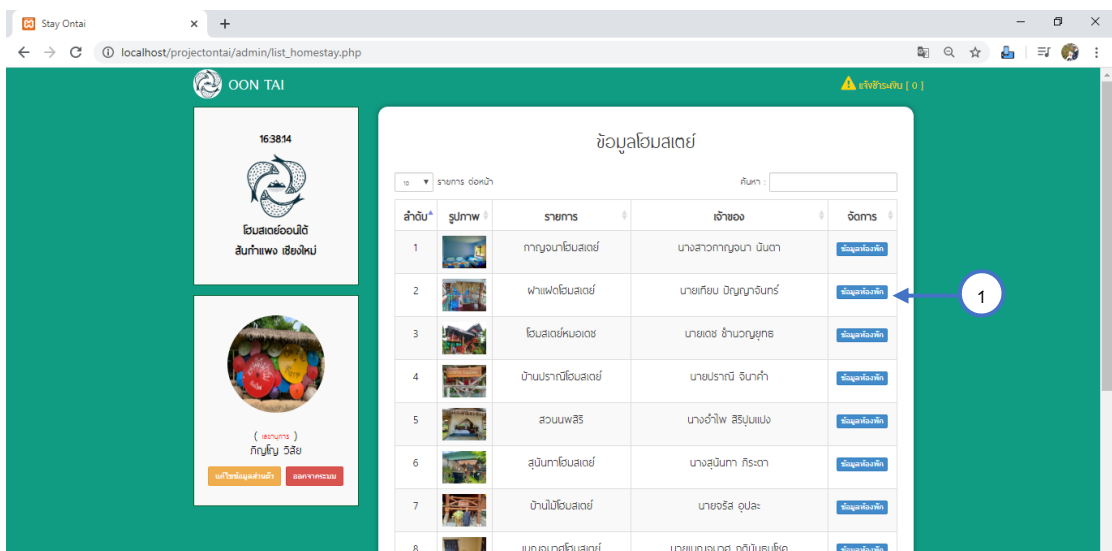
Stay Ontai

localhost/projectontai/admin/list_homestay.php

OON TAI

แจ้งชำระเงิน [ 0 ]

16:38:14

โฮมสเตย์ออนใต้
สันกำแพง เชียงใหม่

( เลขานุการ )
ภิญโญ วิสัย

แก้ไขข้อมูลส่วนตัว | ออกจากระบบ

ข้อมูลโฮมสเตย์

10 รายการ ต่อหน้า

ค้นหา :

| ลำดับ | รูปภาพ | รายการ | เจ้าของ | จัดการ |
|---|---|---|---|---|
| 1 | | กาญจนาโฮมสเตย์ | นางสาวกาญจนา มันตา | ข้อมูลห้องพัก |
| 2 | | ฝาแฝดโฮมสเตย์ | นายเทียบ ปัญญาจันทร์ | ข้อมูลห้องพัก |
| 3 | | โฮมสเตย์หมอเดช | นายเดช ชำนาญยุทธ | ข้อมูลห้องพัก |
| 4 | | บ้านปราณีโฮมสเตย์ | นายปราณี จินาคำ | ข้อมูลห้องพัก |
| 5 | | สวนนพสิริ | นางอำไพ สิริปุนแปง | ข้อมูลห้องพัก |
| 6 | | สุนันทาโฮมสเตย์ | นางสุนันทา กิระตา | ข้อมูลห้องพัก |
| 7 | | บ้านไม้โฮมสเตย์ | นายจรัส อุปละ | ข้อมูลห้องพัก |
| 8 | | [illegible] | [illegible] | ข้อมูลห้องพัก |

1